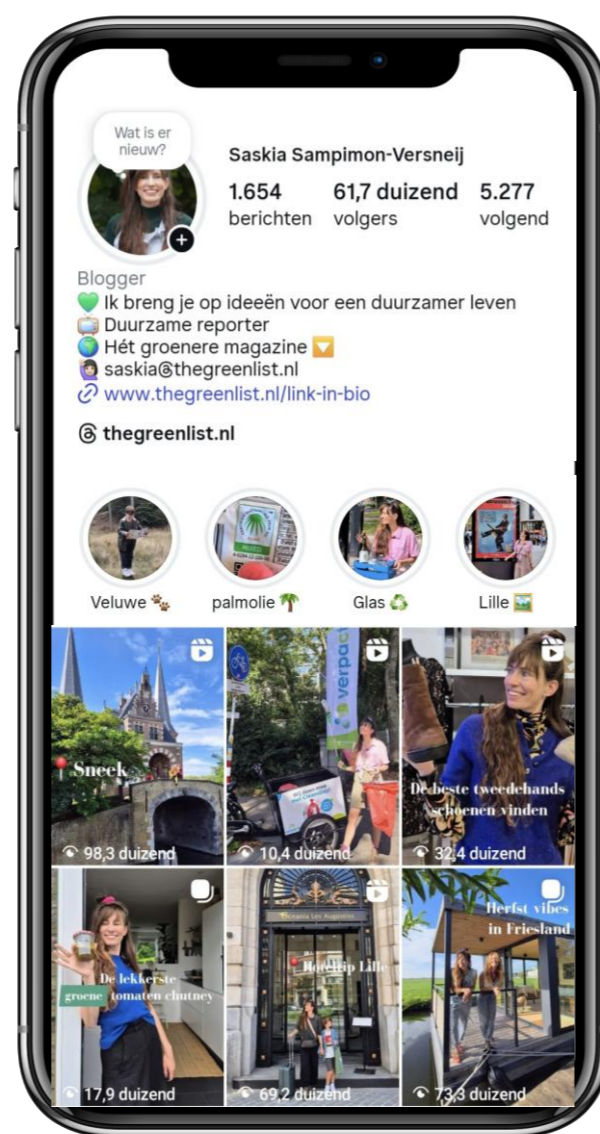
Wat is er nieuw?

Saskia Sampimon-Versneij

1.654 berichten
61,7 duizend volgers
5.277 volgend

Blogger
💚 Ik breng je op ideeën voor een duurzamer leven
📺 Duurzame reporter
🌍 Hét groenere magazine 🔽
👩 saskia@thegreenlist.nl
🔗 www.thegreenlist.nl/link-in-bio

thegreenlist.nl

Veluwe 🐾
palmolie 🌴
Glas ♻️
Lille 🖼️

📍Sneek
98,3 duizend

verpac
10,4 duizend

De beste tweedehands schoenen vinden
32,4 duizend

De lekkerste groene tomaten chutney
17,9 duizend

Hoteltip Lille
69,2 duizend

Herfst vibes in Friesland
73,3 duizend